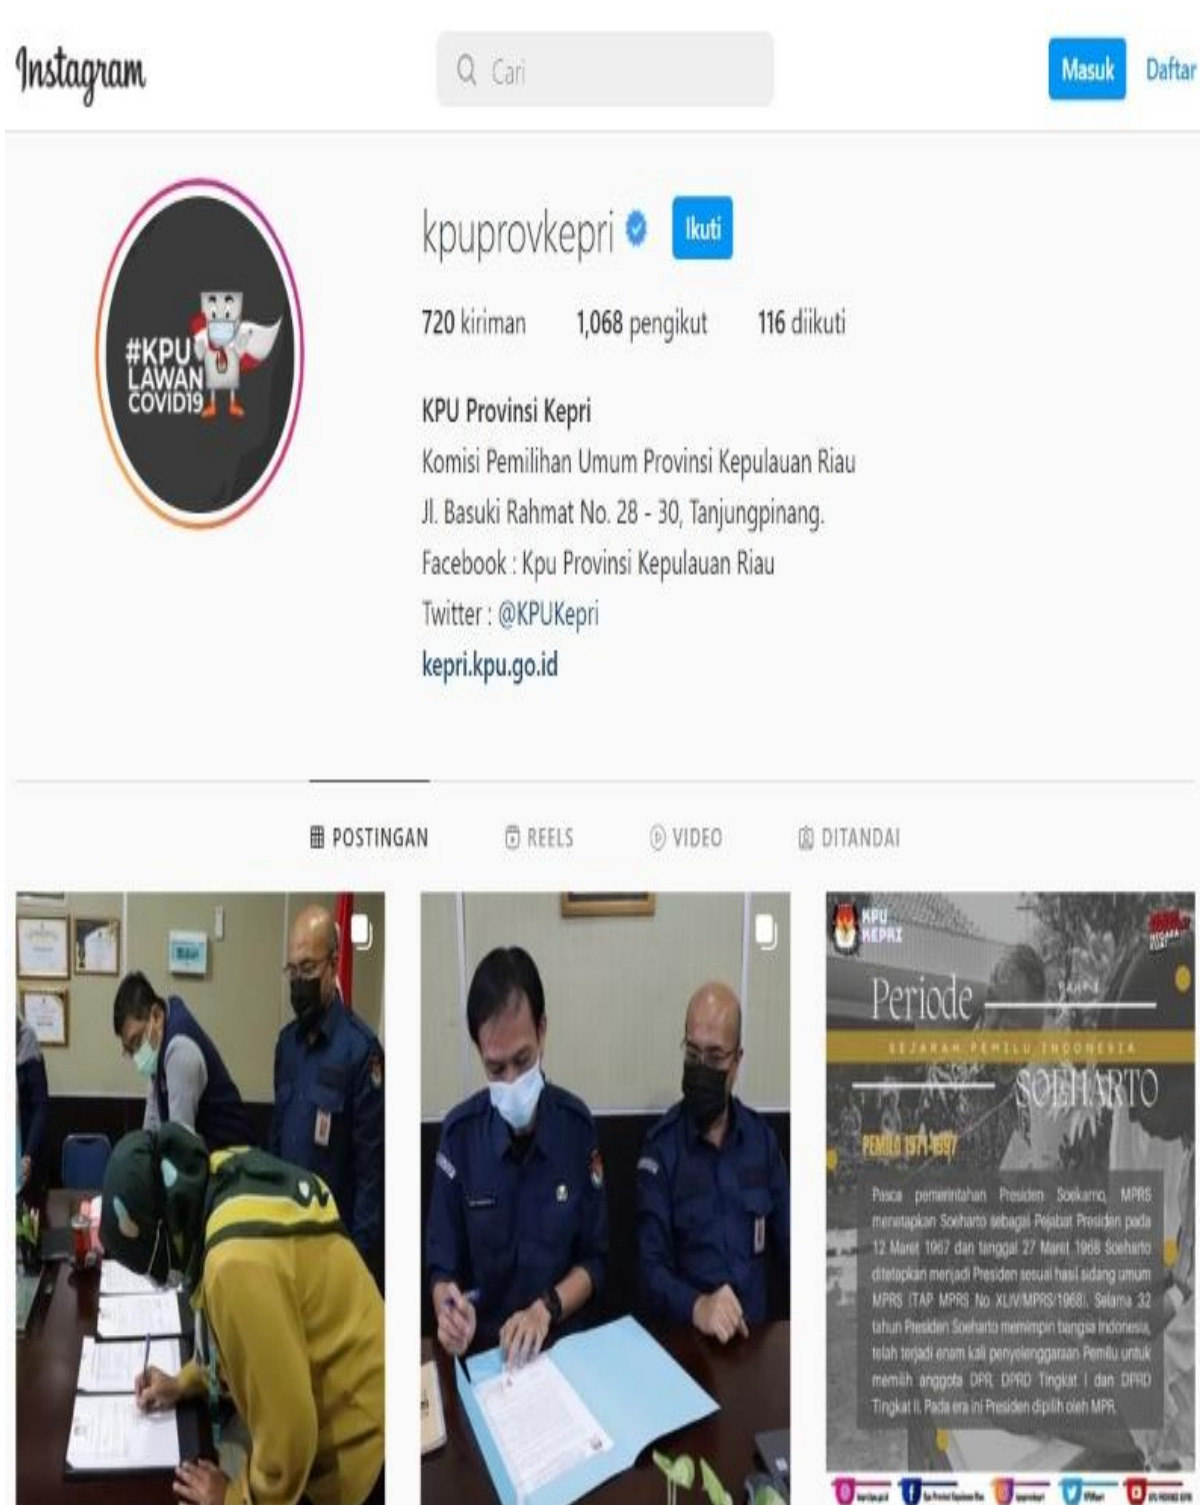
Instagram

Cari

Masuk Daftar

#KPU LAWAN COVID19

kpuprovkepri Ikuti

720 kiriman 1,068 pengikut 116 diikuti

KPU Provinsi Kepri
Komisi Pemilihan Umum Provinsi Kepulauan Riau
Jl. Basuki Rahmat No. 28 - 30, Tanjungpinang.
Facebook : Kpu Provinsi Kepulauan Riau
Twitter : @KPUKepri
kepri.kpu.go.id

POSTINGAN REELS VIDEO DITANDAI

KPU KEPRI

Periode

SEJARAH PEMILU INDONESIA

SOEHARTO

PEMILU 1971-1997

Pasca pemerintahan Presiden Soekarno, MPRS menetapkan Soeharto sebagai Pejabat Presiden pada 12 Maret 1967 dan tanggal 27 Maret 1968 Soeharto ditetapkan menjadi Presiden sesuai hasil sidang umum MPRS (TAP MPRS No XLIV/MPRS/1968). Selama 32 tahun Presiden Soeharto memimpin bangsa Indonesia, telah terjadi enam kali penyelenggaraan Pemilu untuk memilih anggota DPR, DPRD Tingkat I dan DPRD Tingkat II. Pada era ini Presiden dipilih oleh MPR.